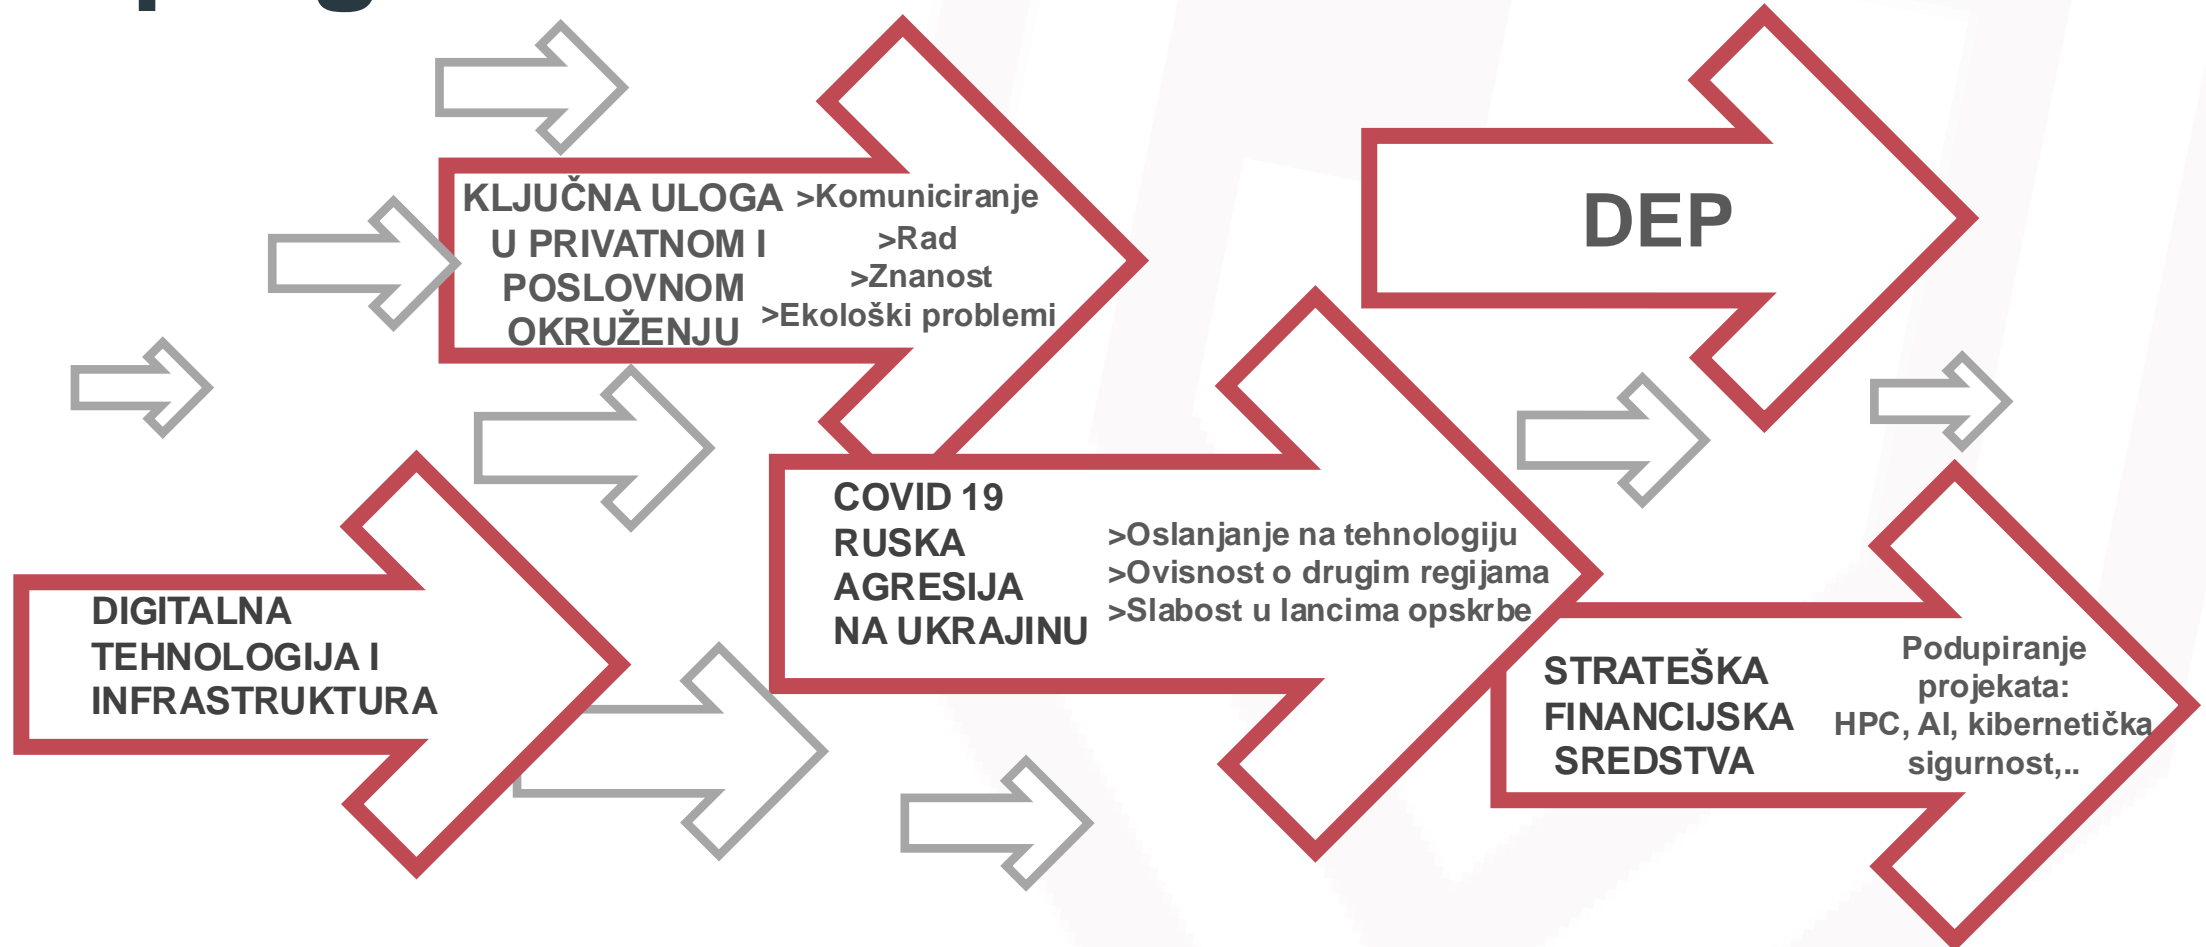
KLJUČNA ULOGA U PRIVATNOM I POSLOVNOM OKRUŽENJU

>Komuniciranje
>Rad
>Znanost
>Ekološki problemi

DEP

DIGITALNA TEHNOLOGIJA I INFRASTRUKTURA

COVID 19
RUSKA AGRESIJA NA UKRAJINU

>Oslanjanje na tehnologiju
>Ovisnost o drugim regijama
>Slabost u lancima opskrbe

STRATEŠKA FINANCIJSKA SREDSTVA

Podupiranje projekata: HPC, AI, kibernetička sigurnost,..